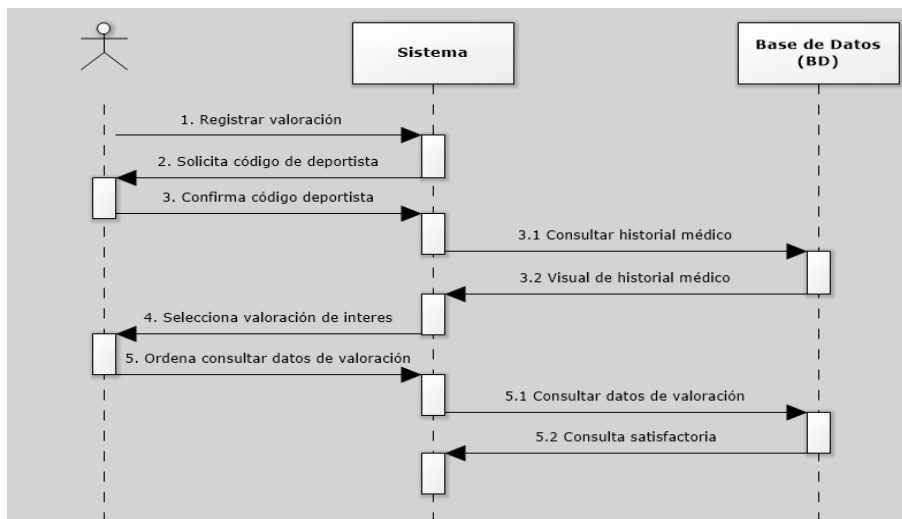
Sistema

Base de Datos (BD)

1. Registrar valoración

2. Solicita código de deportista

3. Confirma código deportista

3.1 Consultar historial médico

3.2 Visual de historial médico

4. Selecciona valoración de interes

5. Ordena consultar datos de valoración

5.1 Consultar datos de valoración

5.2 Consulta satisfactoria